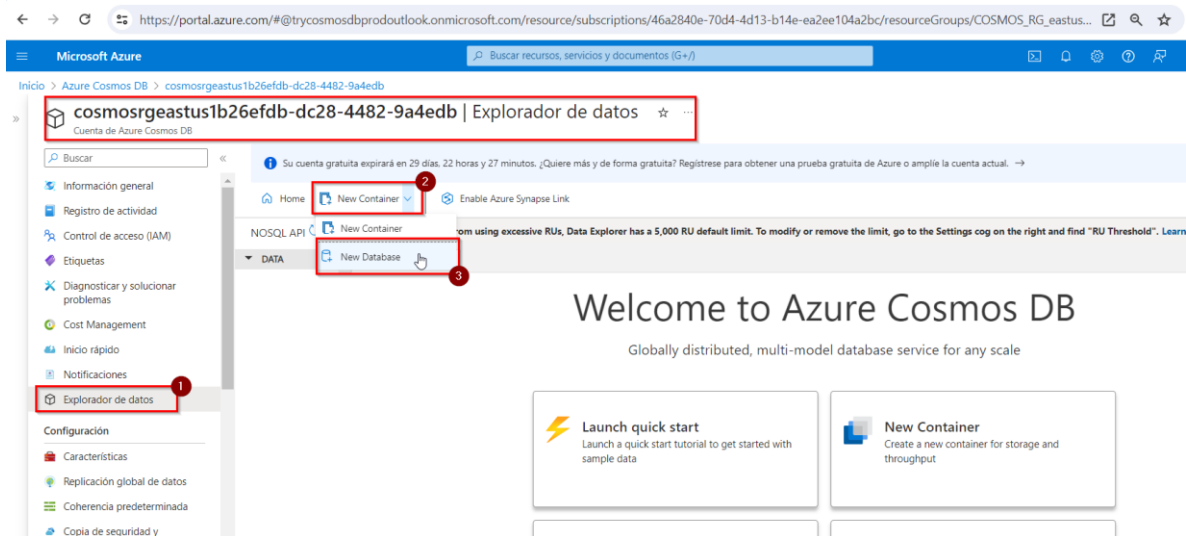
https://portal.azure.com/#@trycosmosdbprodoutlook.onmicrosoft.com/resource/subscriptions/46a2840e-70d4-4d13-b14e-ea2ee104a2bc/resourceGroups/COSMOS_RG_eastus...

Microsoft Azure

Buscar recursos, servicios y documentos (G+/)

Inicio > Azure Cosmos DB > cosmosrgeastus1b26efdb-dc28-4482-9a4edb

cosmosrgeastus1b26efdb-dc28-4482-9a4edb | Explorador de datos

Cuenta de Azure Cosmos DB

Buscar

Información general

Registro de actividad

Control de acceso (IAM)

Etiquetas

Diagnosticar y solucionar problemas

Cost Management

Inicio rápido

Notificaciones

Explorador de datos

1

Configuración

Características

Replicación global de datos

Coherencia predeterminada

Copia de seguridad y

Su cuenta gratuita expirará en 29 días, 22 horas y 27 minutos. ¿Quiere más y de forma gratuita? Regístrese para obtener una prueba gratuita de Azure o amplíe la cuenta actual. →

Home

New Container

2

Enable Azure Synapse Link

NOSQL API

New Container

rom using excessive RUs, Data Explorer has a 5,000 RU default limit. To modify or remove the limit, go to the Settings cog on the right and find "RU Threshold". Learn

DATA

New Database

3

Welcome to Azure Cosmos DB

Globally distributed, multi-model database service for any scale

Launch quick start

Launch a quick start tutorial to get started with sample data

New Container

Create a new container for storage and throughput